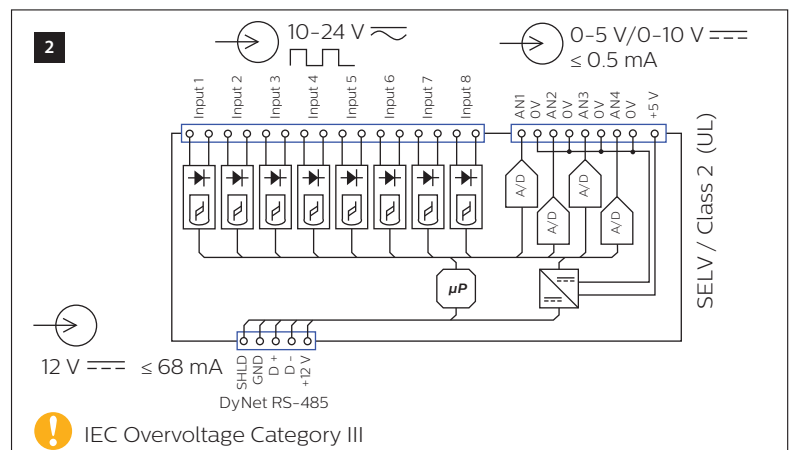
2

10–24 V

0–5 V/0–10 V
≤ 0.5 mA

Input 1 Input 2 Input 3 Input 4 Input 5 Input 6 Input 7 Input 8

AN1 0V AN2 0V AN3 0V AN4 0V +5 V

A/D A/D A/D A/D

μP

SELV / Class 2 (UL)

12 V ≤ 68 mA

SHLD GND D + D – +12 V

DyNet RS-485

IEC Overvoltage Category III